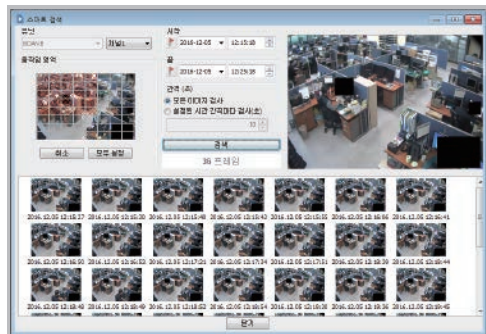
스마트 검색

유닛
DCAV2 채널1

움직임 영역

취소 모두 설정

시작
2016-12-05 12:15:16

끝
2016-12-05 12:29:16

간격 (초)
모든 이미지 검사
설정된 시간 간격마다 검사(초)
10

검색
36 프레임

2016.12.05 12:15:27 2016.12.05 12:15:30 2016.12.05 12:15:48 2016.12.05 12:15:42 2016.12.05 12:15:55 2016.12.05 12:16:04 2016.12.05 12:16:41

2016.12.05 12:16:50 2016.12.05 12:16:53 2016.12.05 12:17:01 2016.12.05 12:17:14 2016.12.05 12:17:51 2016.12.05 12:18:39 2016.12.05 12:18:44

2016.12.05 12:18:48 2016.12.05 12:18:49 2016.12.05 12:18:53 2016.12.05 12:19:06 2016.12.05 12:19:08 2016.12.05 12:19:36 2016.12.05 12:19:45

닫기